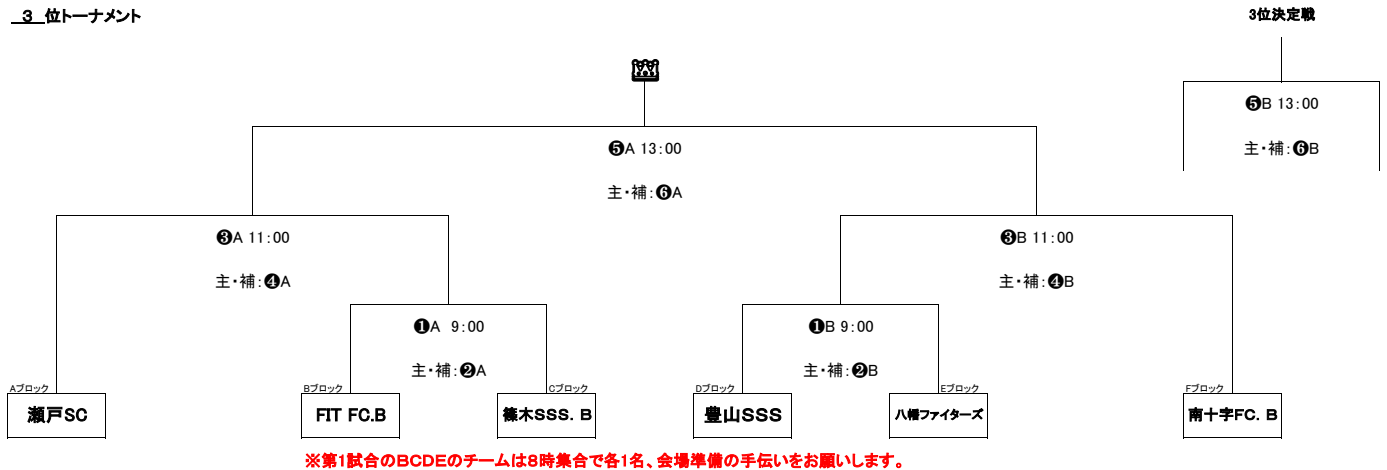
3 位トーナメント

3位決定戦

❺B 13:00

主・補:❻B

❺A 13:00

主・補:❻A

❸A 11:00

主・補:❹A

❸B 11:00

主・補:❹B

❶A 9:00

主・補:❷A

❶B 9:00

主・補:❷B

Aブロック
瀬戸SC

Bブロック
FIT FC.B

Cブロック
篠木SSS. B

Dブロック
豊山SSS

Eブロック
八幡ファイターズ

Fブロック
南十字FC. B

※第1試合のBCDEのチームは8時集合で各1名、会場準備の手伝いをお願いします。